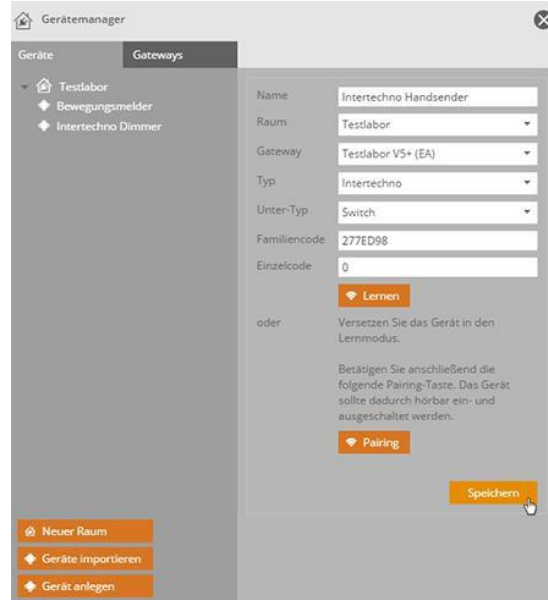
Gerätemanager

Geräte
Gateways

Testlabor
Bewegungsmelder
Intertechno Dimmer

Name
Intertechno Handsender
Raum
Testlabor
Gateway
Testlabor V5+ (EA)
Typ
Intertechno
Unter-Typ
Switch
Familiencode
277ED98
Einzelcode
0

Lernen

oder
Versetzen Sie das Gerät in den Lernmodus.

Betätigen Sie anschließend die folgende Pairing-Taste. Das Gerät sollte dadurch hörbar ein- und ausgeschaltet werden.

Pairing

Speichern

Neuer Raum
Geräte importieren
Gerät anlegen